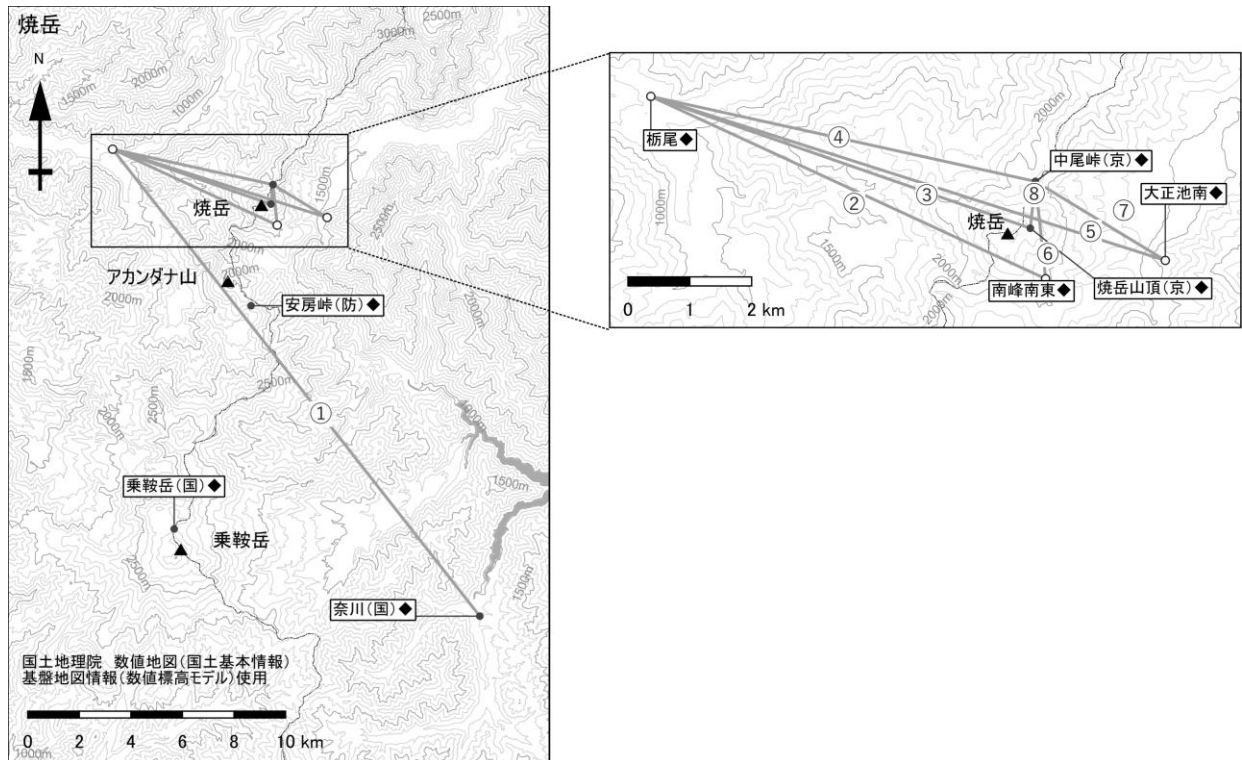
焼岳

N

2500m
3000m
2000m
1500m
1000m

焼岳

1500m
2500m
2000m

アカンダナ山
2000m
2000m

安房峠(防)◆

1500m
2000m
2000m
2500m
2500m
2000m

①

1000m
1500m

乗鞍岳(国)◆

乗鞍岳

2500m

奈川(国)◆

1500m

国土地理院 数値地図(国土基本情報)
基盤地図情報(数値標高モデル)使用

0 2 4 6 8 10 km

1000m

栃尾◆

④

中尾峠(京)◆

⑧

大正池南◆

③

⑦

②

2000m

1000m

焼岳

⑤

⑥

1500m

2000m

2000m

南峰南東◆

焼岳山頂(京)◆

0 1 2 km